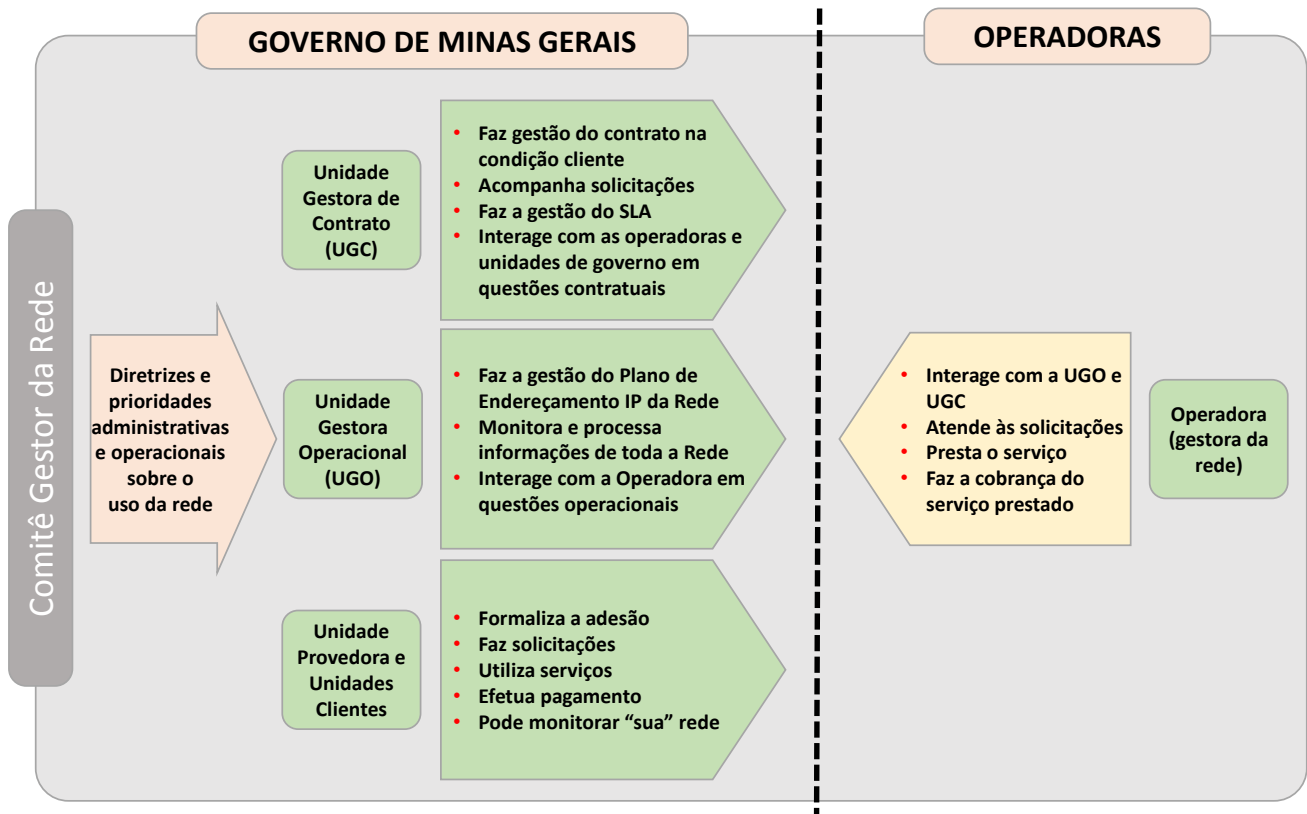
GOVERNO DE MINAS GERAIS

OPERADORAS

Comitê Gestor da Rede

Diretrizes e prioridades administrativas e operacionais sobre o uso da rede

Unidade Gestora de Contrato (UGC)

- Faz gestão do contrato na condição cliente
- Acompanha solicitações
- Faz a gestão do SLA
- Interage com as operadoras e unidades de governo em questões contratuais

Unidade Gestora Operacional (UGO)

- Faz a gestão do Plano de Endereçamento IP da Rede
- Monitora e processa informações de toda a Rede
- Interage com a Operadora em questões operacionais

Unidade Provedora e Unidades Clientes

- Formaliza a adesão
- Faz solicitações
- Utiliza serviços
- Efetua pagamento
- Pode monitorar "sua" rede

- Interage com a UGO e UGC
- Atende às solicitações
- Presta o serviço
- Faz a cobrança do serviço prestado

Operadora (gestora da rede)